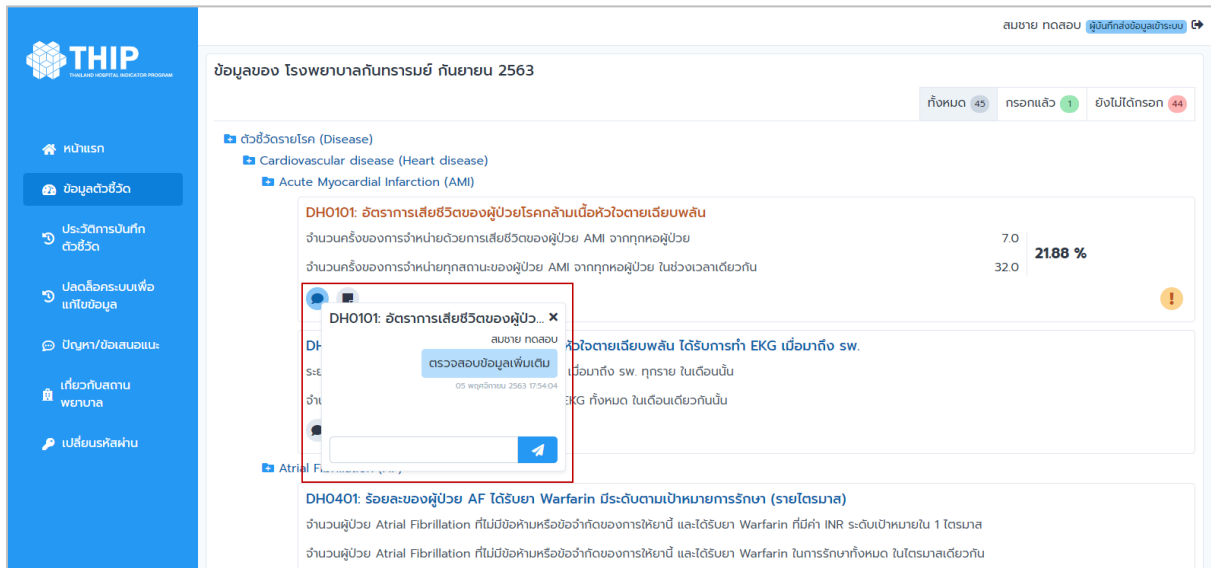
THIP
THAILAND HOSPITAL INDICATOR PROGRAM

หน้าแรก
ข้อมูลตัวชี้วัด
ประวัติการบันทึกตัวชี้วัด
ปลดล็อคระบบเพื่อแก้ไขข้อมูล
ปัญหา/ข้อเสนอแนะ
เกี่ยวกับสถานพยาบาล
เปลี่ยนรหัสผ่าน

สมชาย ทดสอบ ผู้บันทึกส่งข้อมูลเข้าระบบ

ข้อมูลของ โรงพยาบาลกันทรารมย์ กันยายน 2563

ทั้งหมด 45 กรอกแล้ว 1 ยังไม่ได้กรอก 44

ตัวชี้วัดรายโรค (Disease)
Cardiovascular disease (Heart disease)
Acute Myocardial Infarction (AMI)

DH0101: อัตราการเสียชีวิตของผู้ป่วยโรคกล้ามเนื้อหัวใจตายเฉียบพลัน
จำนวนครั้งของการจำหน่ายด้วยการเสียชีวิตของผู้ป่วย AMI จากทุกหอผู้ป่วย 7.0
จำนวนครั้งของการจำหน่ายทุกสถานะของผู้ป่วย AMI จากทุกหอผู้ป่วย ในช่วงเวลาเดียวกัน 32.0
21.88 %

DH0101: อัตราการเสียชีวิตของผู้ป่ว... ×
สมชาย ทดสอบ
ตรวจสอบข้อมูลเพิ่มเติม
05 พฤศจิกายน 2563 17:54:04

DH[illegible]หัวใจตายเฉียบพลัน ได้รับการทำ EKG เมื่อมาถึง รพ.
ระ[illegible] เมื่อมาถึง รพ. ทุกราย ในเดือนนั้น
จำ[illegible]EKG ทั้งหมด ในเดือนเดียวกันนั้น

Atrial Fi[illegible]

DH0401: ร้อยละของผู้ป่วย AF ได้รับยา Warfarin มีระดับตามเป้าหมายการรักษา (รายไตรมาส)
จำนวนผู้ป่วย Atrial Fibrillation ที่ไม่มีข้อห้ามหรือข้อจำกัดของการให้ยานี้ และได้รับยา Warfarin ที่มีค่า INR ระดับเป้าหมายใน 1 ไตรมาส
จำนวนผู้ป่วย Atrial Fibrillation ที่ไม่มีข้อห้ามหรือข้อจำกัดของการให้ยานี้ และได้รับยา Warfarin ในการรักษาทั้งหมด ในไตรมาสเดียวกัน